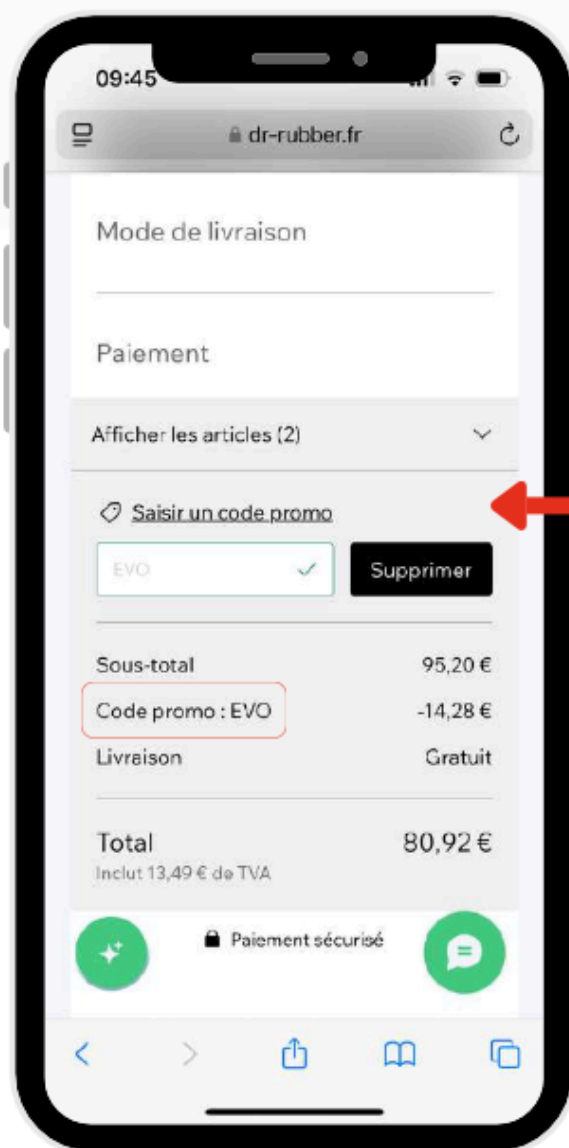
09:45

dr-rubber.fr

Mode de livraison

Paiement

Afficher les articles (2)

Saisir un code promo

EVO

Supprimer

Sous-total 95,20 €

Code promo : EVO -14,28 €

Livraison Gratuit

Total 80,92 €

Inclut 13,49 € de TVA

Paiement sécurisé